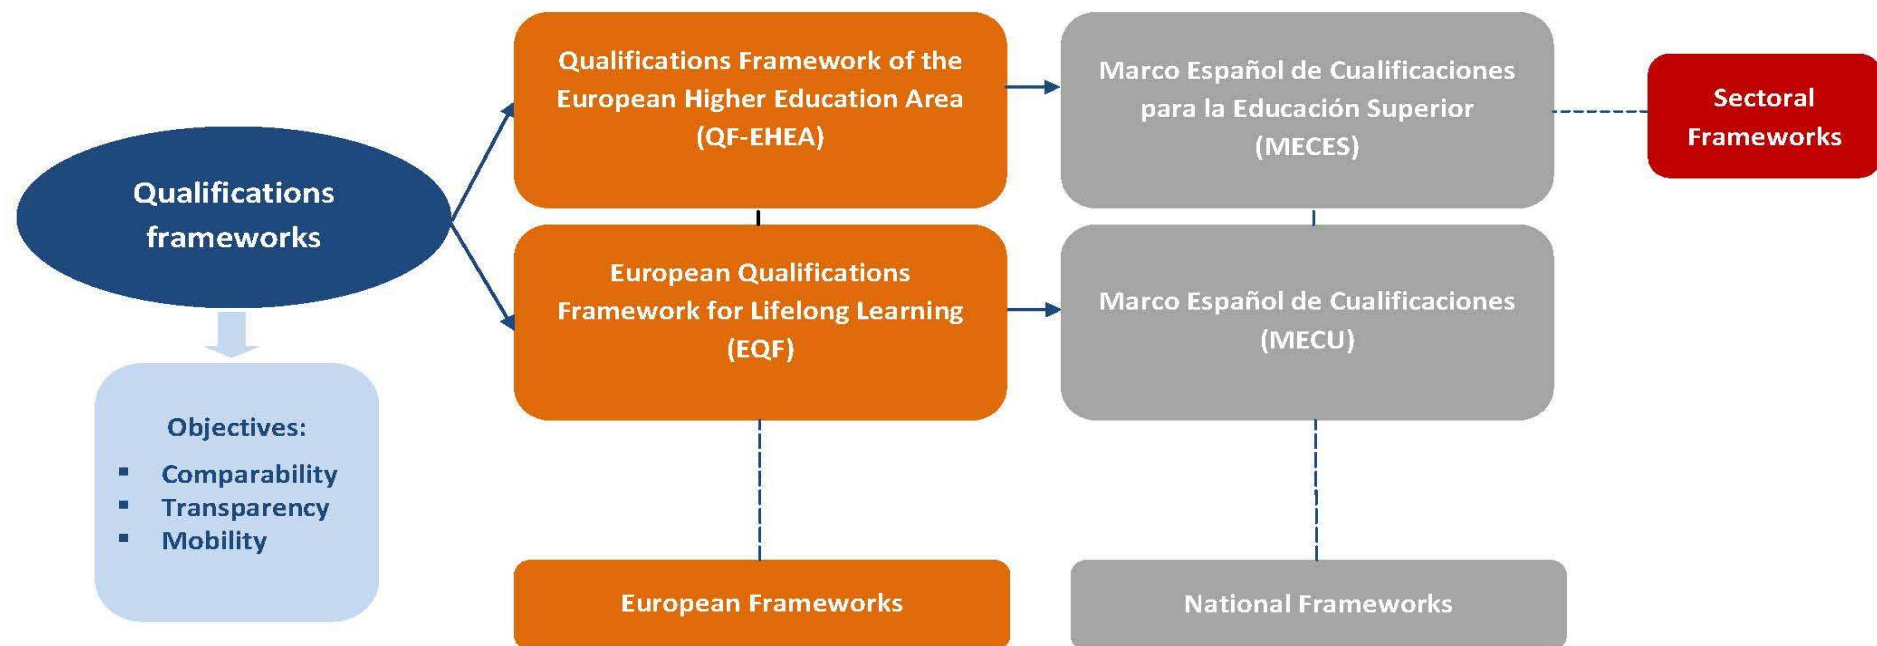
Qualifications frameworks

Objectives:
- Comparability
- Transparency
- Mobility

Qualifications Framework of the European Higher Education Area (QF-EHEA)

European Qualifications Framework for Lifelong Learning (EQF)

European Frameworks

Marco Español de Cualificaciones para la Educación Superior (MECES)

Marco Español de Cualificaciones (MECU)

National Frameworks

Sectoral Frameworks